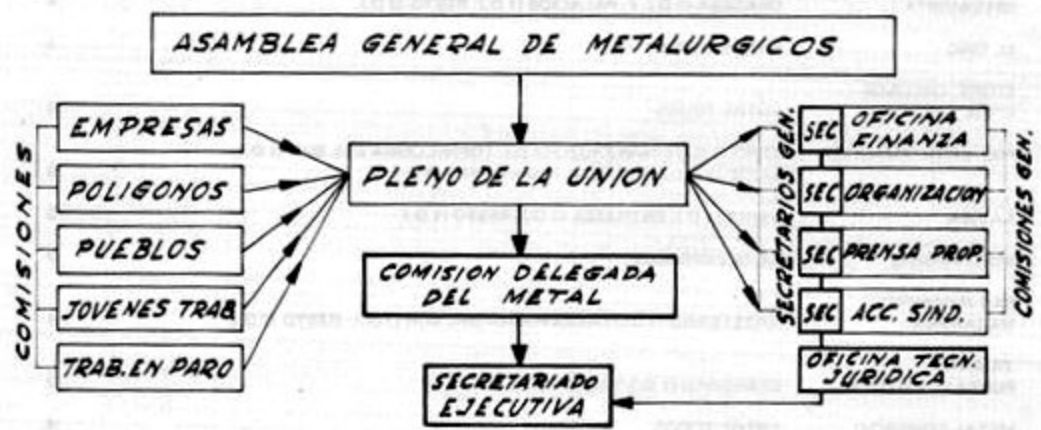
ASAMBLEA GENERAL DE METALURGICOS

COMISIONES

EMPRESAS

POLIGONOS

PUEBLOS

JOVENES TRAB.

TRAB. EN PARO

PLENO DE LA UNION

COMISION DELEGADA DEL METAL

SECRETARIADO EJECUTIVA

SECRETARIOS GEN.

SEC OFICINA FINANZA

SEC ORGANIZACION

SEC PRENSA PROP.

SEC ACC. SIND.

COMISIONES GEN.

OFICINA TECN. JURIDICA